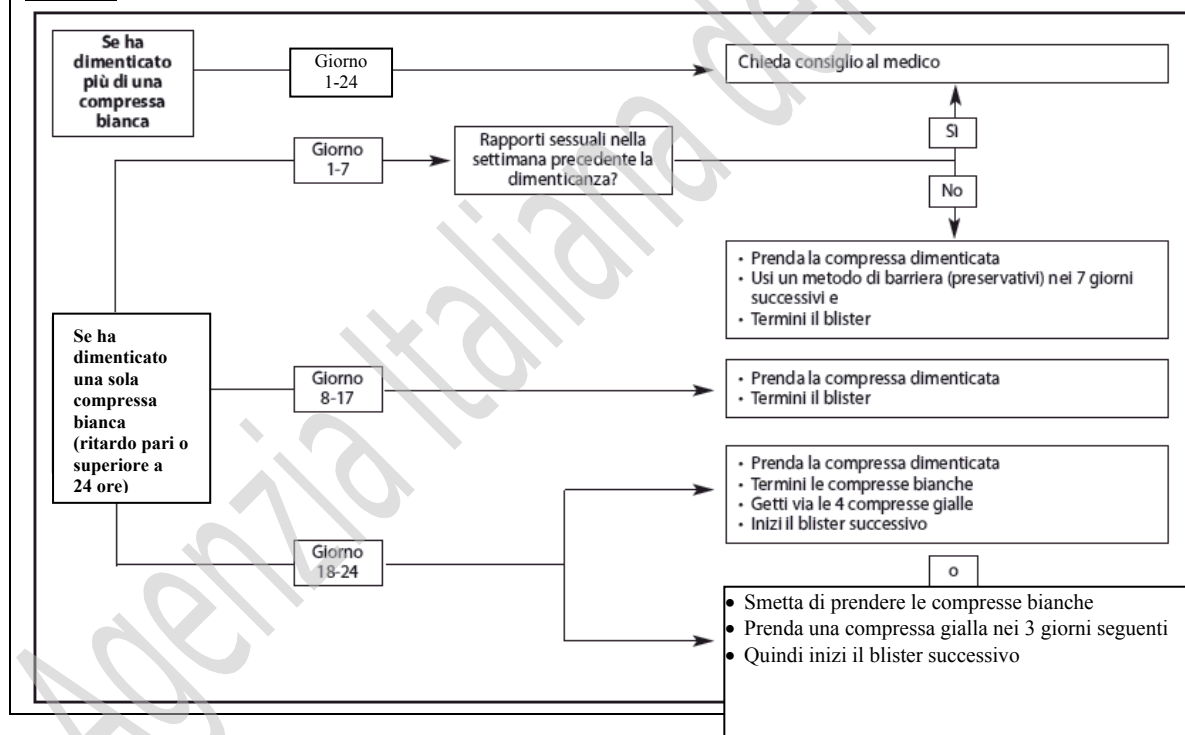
Se ha dimenticato più di una compressa bianca

Giorno 1-24

Chieda consiglio al medico

Giorno 1-7

Rapporti sessuali nella settimana precedente la dimenticanza?

Sì

No

• Prenda la compressa dimenticata
• Usi un metodo di barriera (preservativi) nei 7 giorni successivi e
• Termini il blister

Se ha dimenticato una sola compressa bianca (ritardo pari o superiore a 24 ore)

Giorno 8-17

• Prenda la compressa dimenticata
• Termini il blister

Giorno 18-24

• Prenda la compressa dimenticata
• Termini le compresse bianche
• Getti via le 4 compresse gialle
• Inizi il blister successivo

o

• Smetta di prendere le compresse bianche
• Prenda una compressa gialla nei 3 giorni seguenti
• Quindi inizi il blister successivo

Agenzia Italiana del